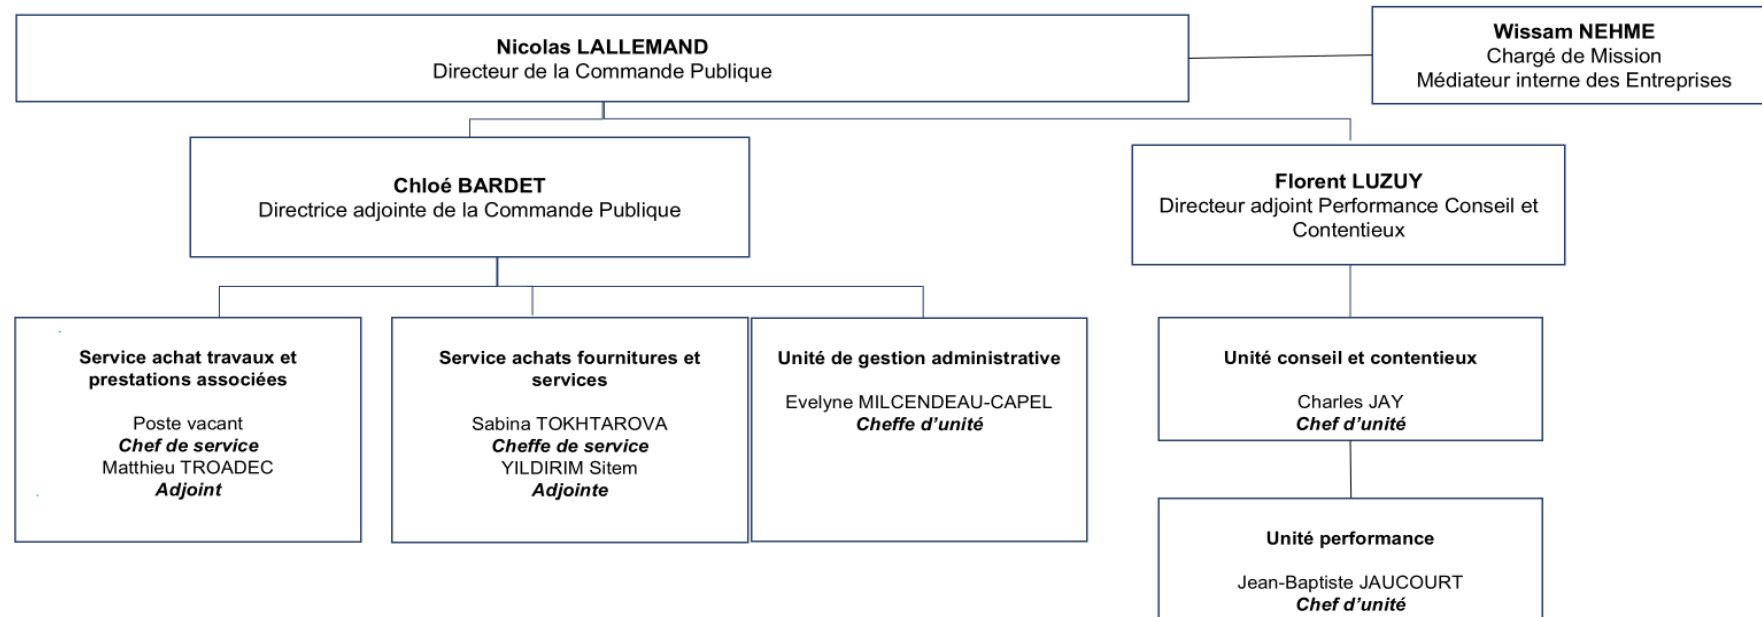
Nicolas LALLEMAND
Directeur de la Commande Publique

Wissam NEHME
Chargé de Mission
Médiateur interne des Entreprises

Chloé BARDET
Directrice adjointe de la Commande Publique

Florent LUZUY
Directeur adjoint Performance Conseil et Contentieux

Service achat travaux et prestations associées

Poste vacant
Chef de service
Matthieu TROADEC
Adjoint

Service achats fournitures et services

Sabina TOKHTAROVA
Cheffe de service
YILDIRIM Sitem
Adjointe

Unité de gestion administrative

Evelyne MILCENDEAU-CAPEL
Cheffe d'unité

Unité conseil et contentieux

Charles JAY
Chef d'unité

Unité performance

Jean-Baptiste JAUCOURT
Chef d'unité